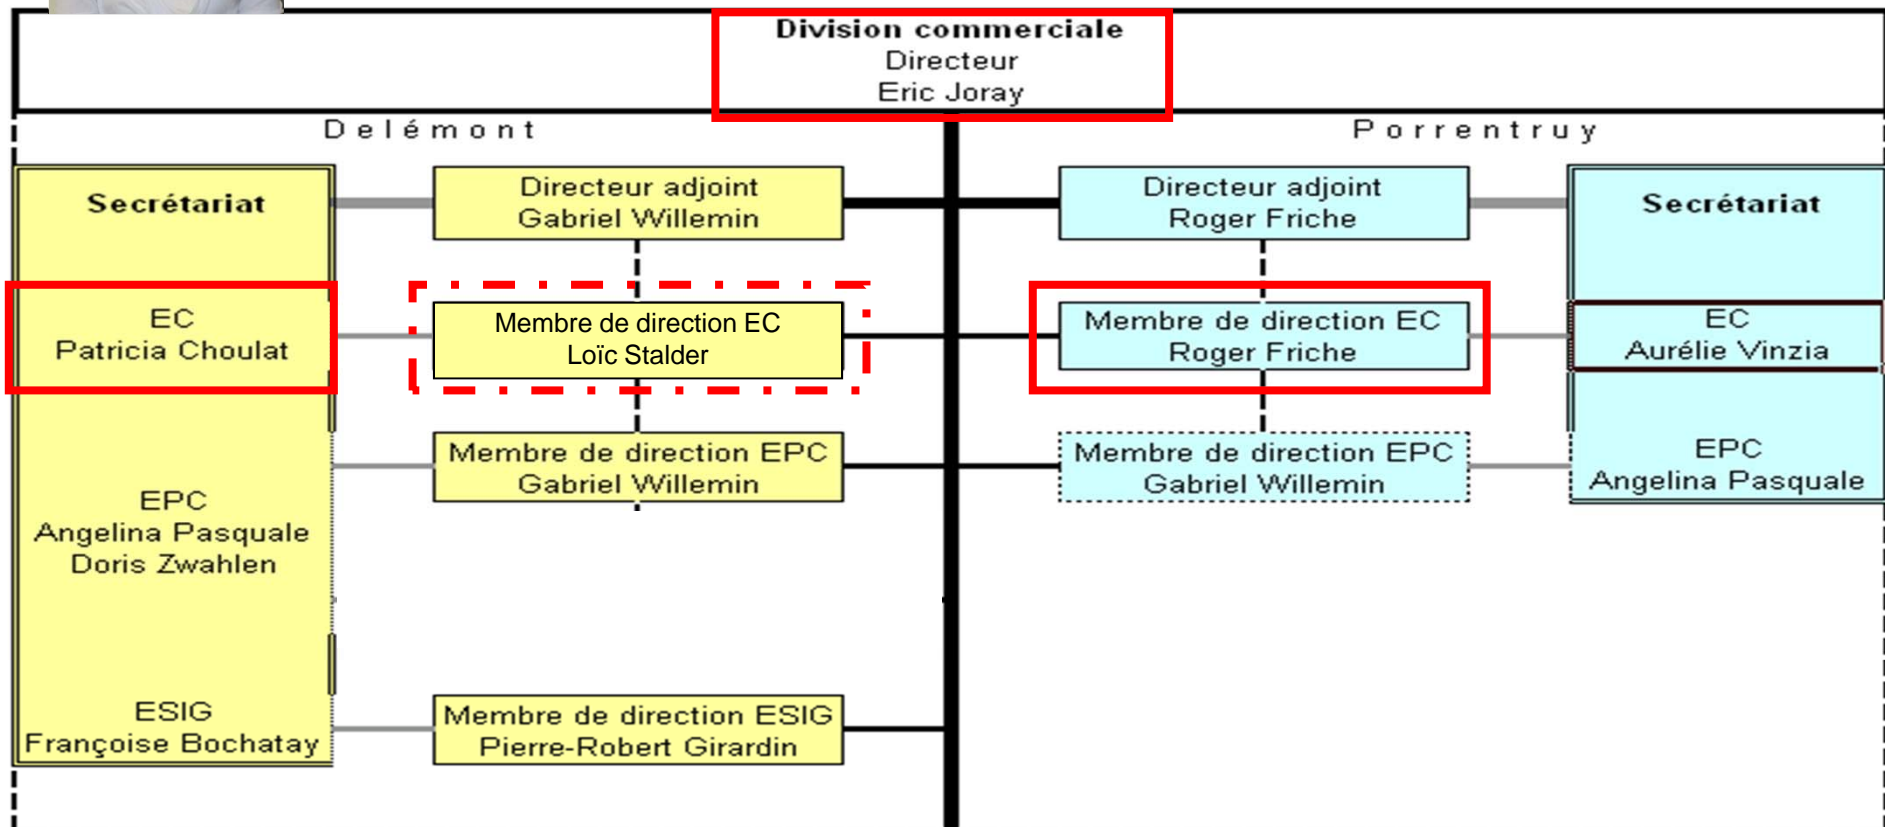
Division commerciale
Directeur
Eric Joray

Delémont

Secrétariat

EC
Patricia Choulat

EPC
Angelina Pasquale
Doris Zwahlen

ESIG
Françoise Bochatay

Directeur adjoint
Gabriel Willemin

Membre de direction EC
Loïc Stalder

Membre de direction EPC
Gabriel Willemin

Membre de direction ESIG
Pierre-Robert Girardin

Porrentruy

Directeur adjoint
Roger Friche

Membre de direction EC
Roger Friche

Membre de direction EPC
Gabriel Willemin

Secrétariat

EC
Aurélie Vinzia

EPC
Angelina Pasquale